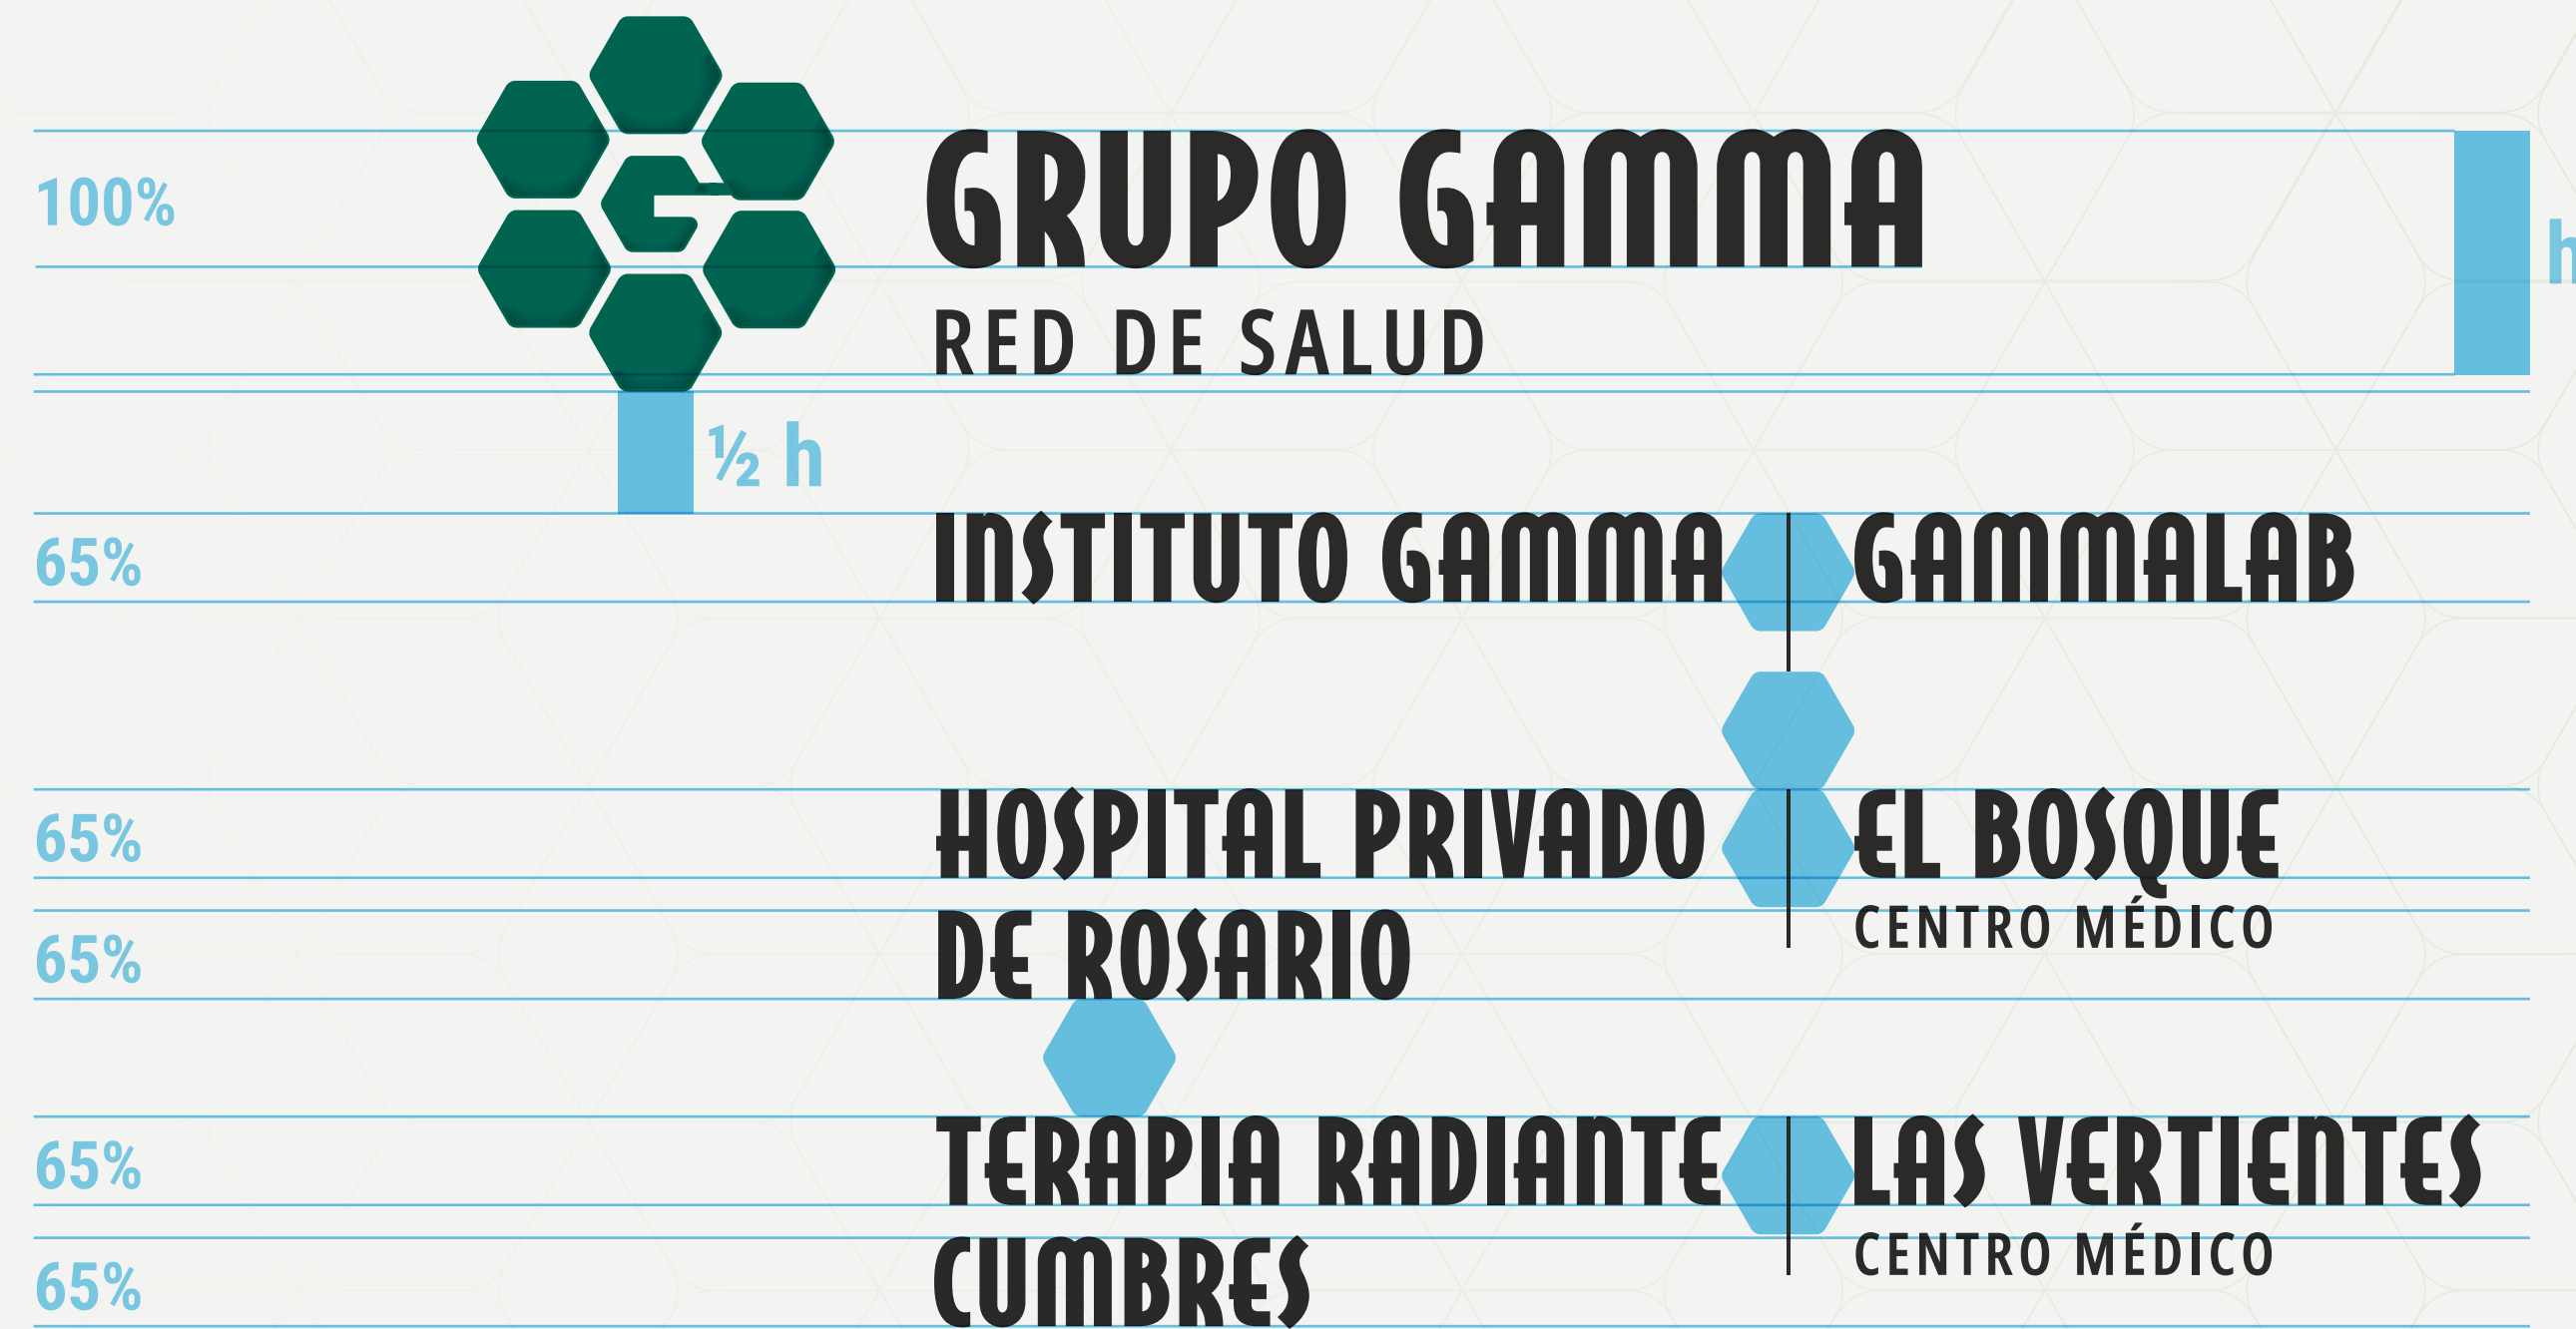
100%

GRUPO GAMMA
RED DE SALUD

h

½ h

65%

INSTITUTO GAMMA

GAMMALAB

65%

HOSPITAL PRIVADO

EL BOSQUE
CENTRO MÉDICO

65%

DE ROSARIO

65%

TERAPIA RADIANTE

LAS VERTIENTES
CENTRO MÉDICO

65%

CUMBRES